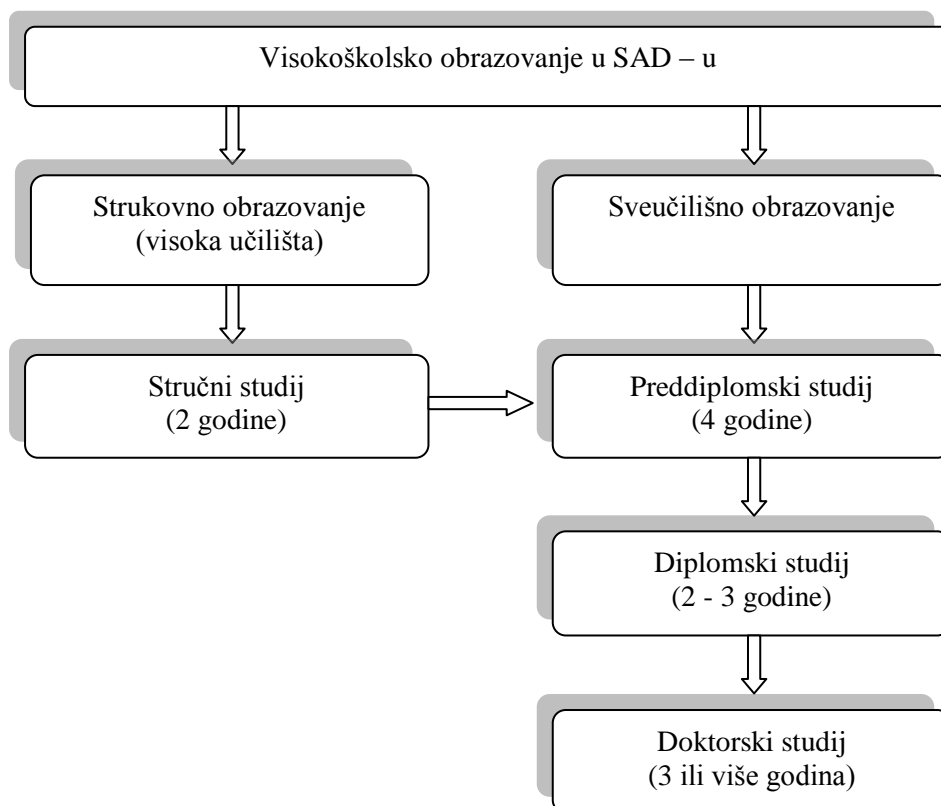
Visokoškolsko obrazovanje u SAD – u

Strukovno obrazovanje
(visoka učilišta)

Sveučilišno obrazovanje

Stručni studij
(2 godine)

Preddiplomski studij
(4 godine)

Diplomski studij
(2 - 3 godine)

Doktorski studij
(3 ili više godina)